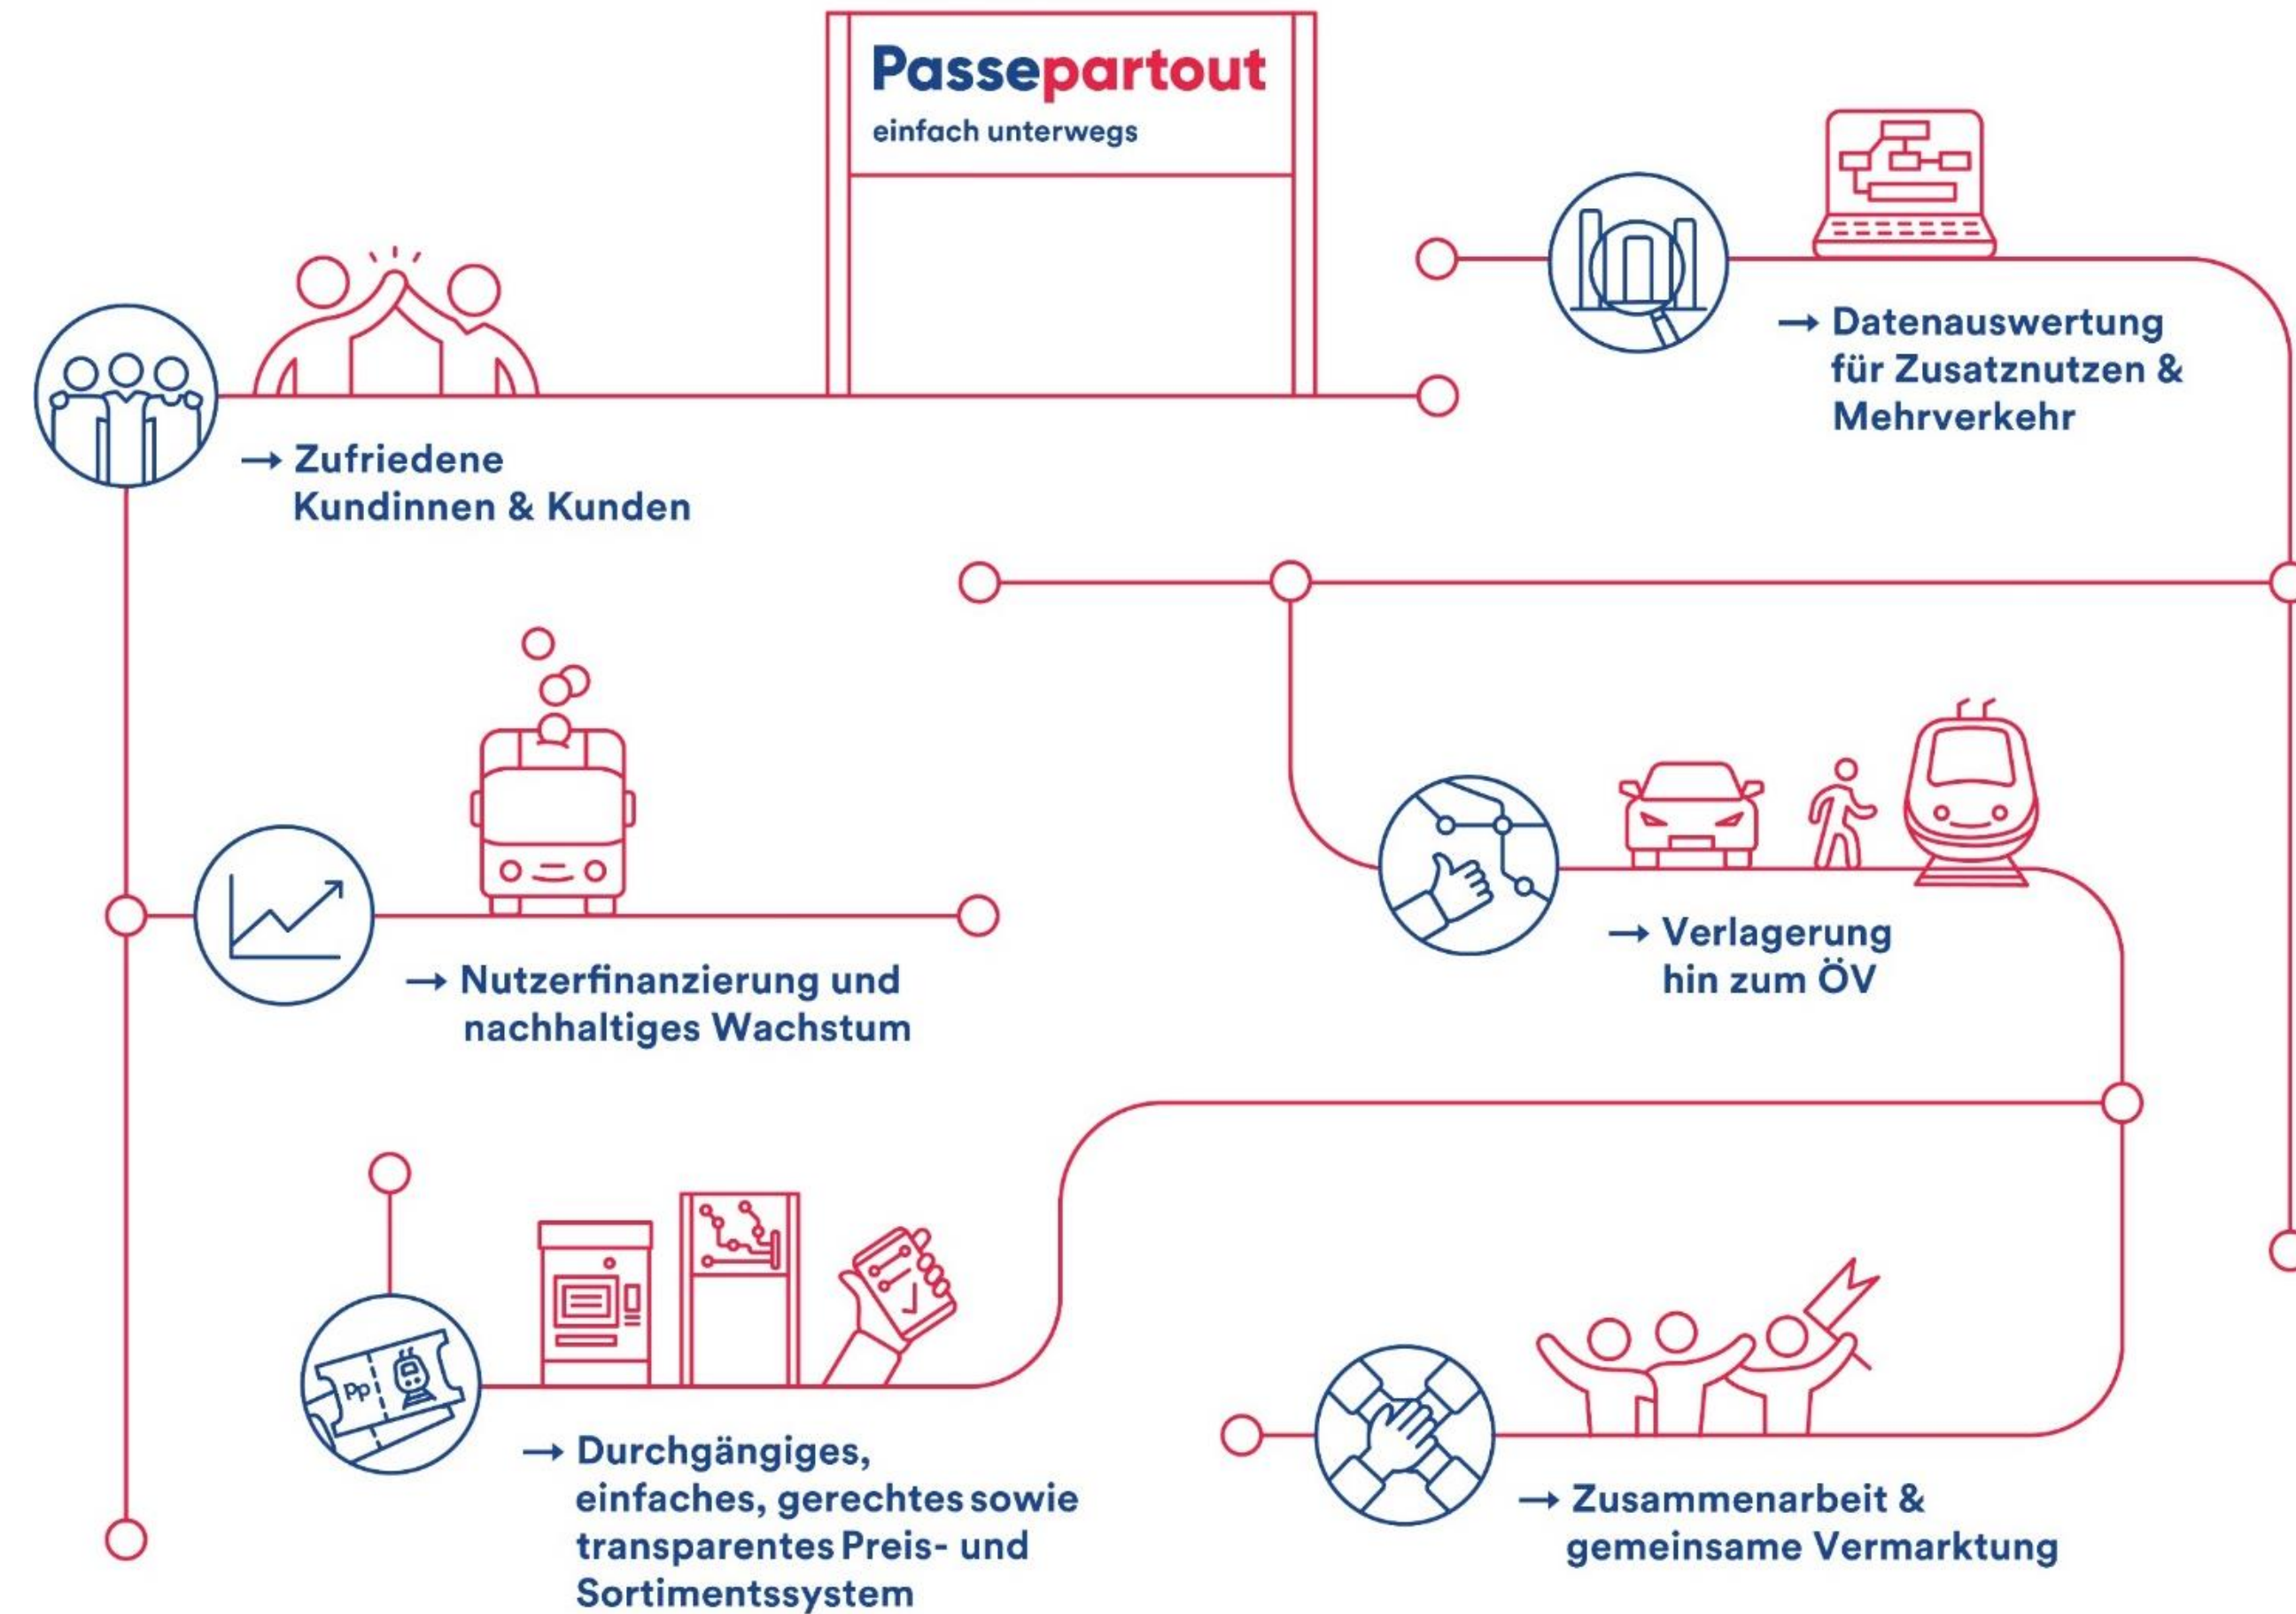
Passepartout
einfach unterwegs

→ Datenauswertung für Zusatznutzen & Mehrverkehr

→ Zufriedene Kundinnen & Kunden

→ Nutzerfinanzierung und nachhaltiges Wachstum

→ Verlagerung hin zum ÖV

Pp

→ Durchgängiges, einfaches, gerechtes sowie transparentes Preis- und Sortimentssystem

→ Zusammenarbeit & gemeinsame Vermarktung